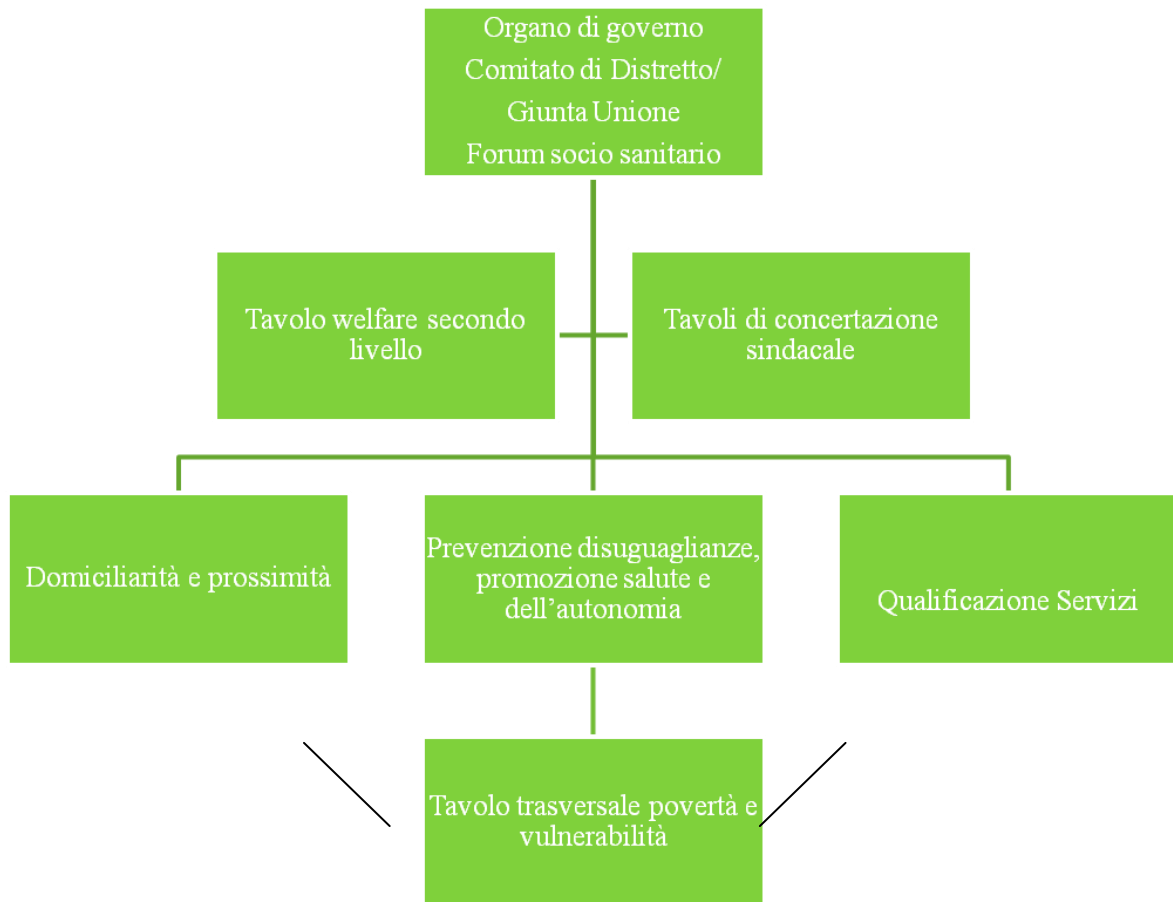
Organo di governo
Comitato di Distretto/
Giunta Unione
Forum socio sanitario

Tavolo welfare secondo livello

Tavoli di concertazione sindacale

Domiciliarità e prossimità

Prevenzione disuguaglianze, promozione salute e dell’autonomia

Qualificazione Servizi

Tavolo trasversale povertà e vulnerabilità